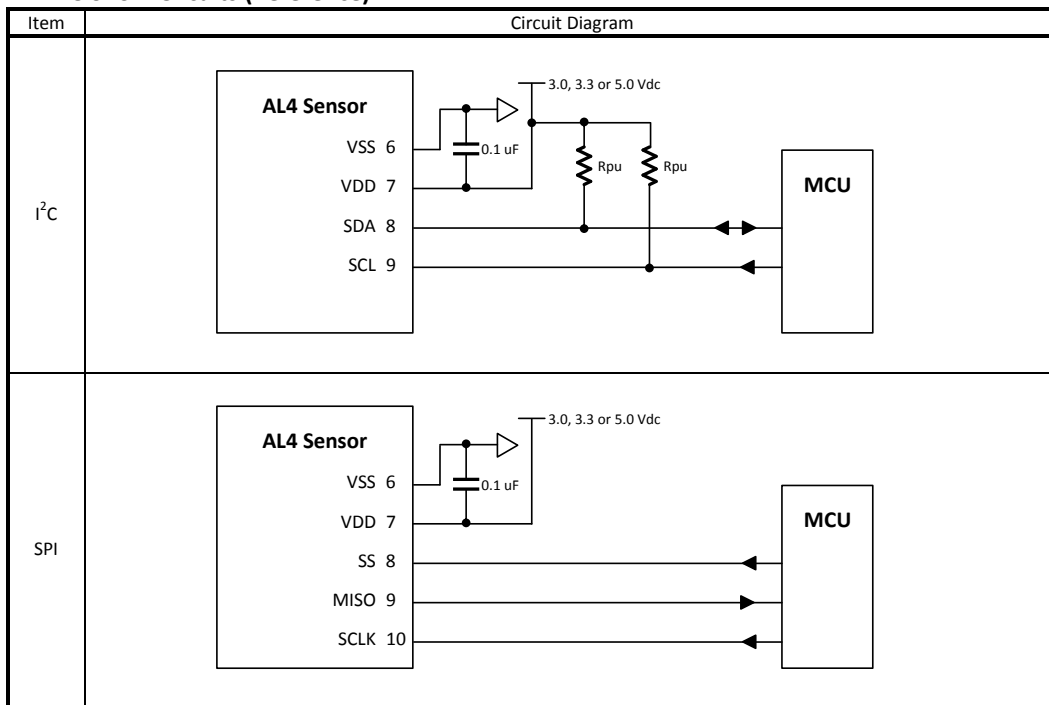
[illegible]

| Item | Circuit Diagram |
|---|---|
| $I^2C$ | AL4 Sensor<br>VSS 6<br>VDD 7<br>SDA 8<br>SCL 9<br>0.1 uF<br>3.0, 3.3 or 5.0 Vdc<br>Rpu<br>Rpu<br>MCU |
| SPI | AL4 Sensor<br>VSS 6<br>VDD 7<br>SS 8<br>MISO 9<br>SCLK 10<br>0.1 uF<br>3.0, 3.3 or 5.0 Vdc<br>MCU |